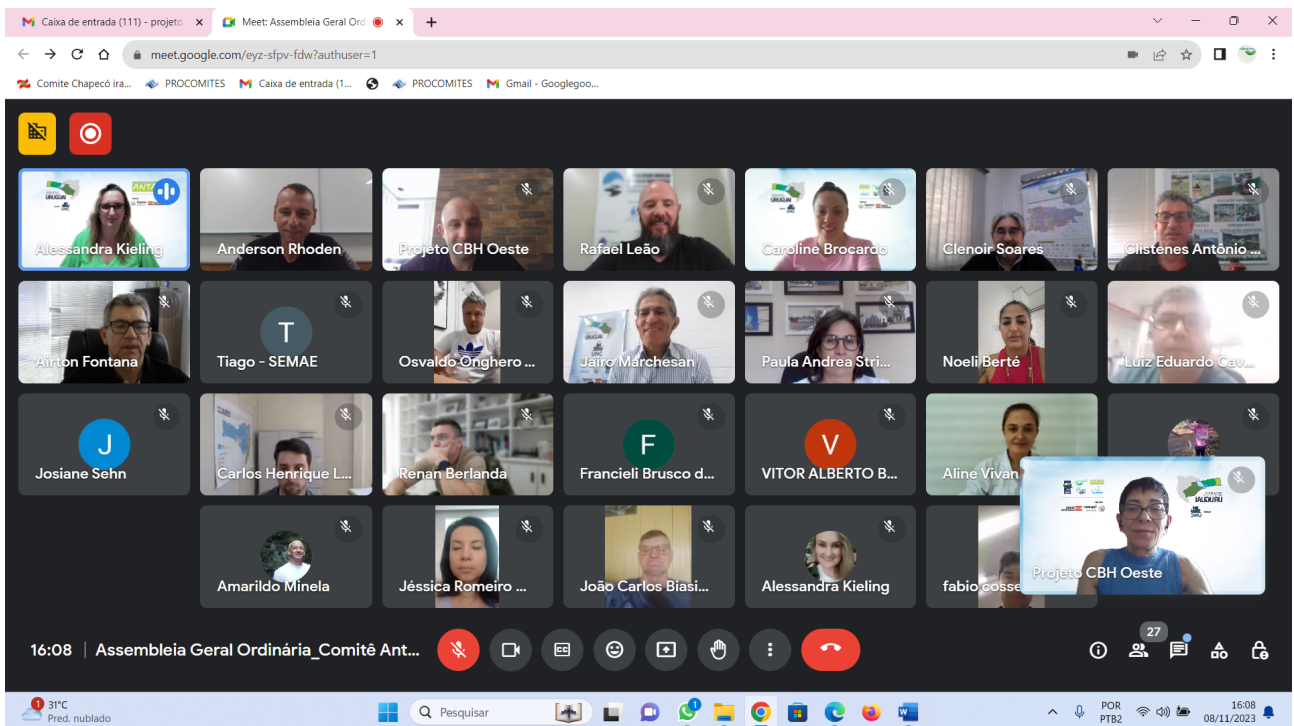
Caixa de entrada (111) - projeto
Meet: Assembleia Geral Ord
meet.google.com/eyz-sfpv-fdw?authuser=1
Comite Chapecó ira...
PROCOMITES
Caixa de entrada (1...
PROCOMITES
Gmail - Googlegoo...

Alessandra Kieling
Anderson Rhoden
Projeto CBH Oeste
Rafael Leão
Caroline Brocardo
Clenoir Soares
Clistenes Antônio ...
Airton Fontana
T
Tiago - SEMAE
Osvaldo Onghero ...
Jairo Marchesan
Paula Andrea Stri...
Noeli Berté
Luiz Eduardo Cav...
J
Josiane Sehn
Carlos Henrique L...
Renan Berlanda
F
Francieli Brusco d...
V
VITOR ALBERTO B...
Aline Vivan
Amarildo Minela
Jéssica Romeiro ...
João Carlos Biasi...
Alessandra Kieling
fabio cosse
Projeto CBH Oeste

16:08 | Assembleia Geral Ordinária_Comitê Ant...
27

31°C
Pred. nublado
Pesquisar
POR
PTB2
16:08
08/11/2023